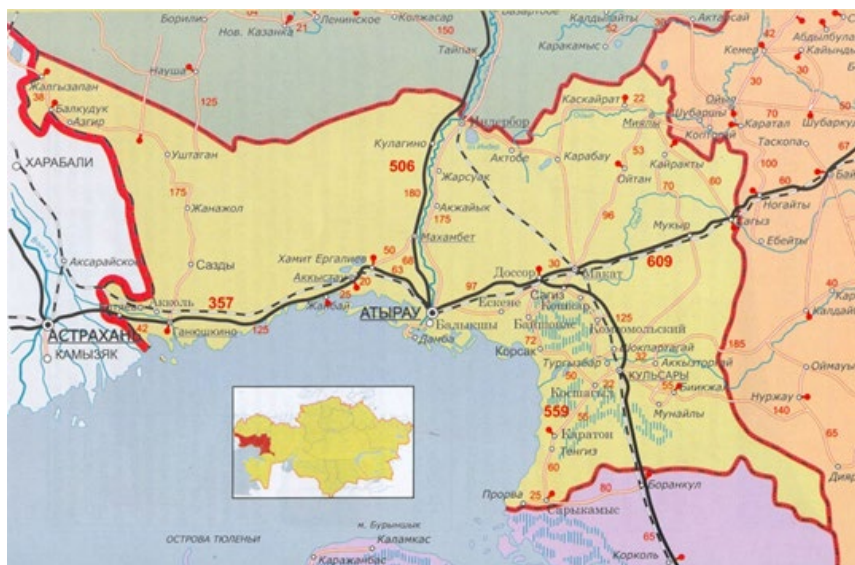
Борили
Нов. Казанка
Ленинское
Колжасар
Базартобе
Калдыайты
Актаусай
21
150
Тайпак
Каракамыс
42
Абдылбула
Кемер
Кайынды
Науша
125
30
Жалгызапан
38
Балкудук
Азгир
Индерборский
Каскайрат
22
Ойыл
Шубарши
Мияли
Копрекей
Каратал
70
Шубаркуд
Уштаган
Кулагино
506
Таскопа
100
ХАРАБАЛИ
175
180
Жарсуак
Актобе
Карабау
53
Ойтан
Кайракты
70
60
Ногайты
Жанажол
Акжайык
175
96
Мукыр
Кагыз
Ебейты
Махамбет
Хамит Ергалиев
50
68
Сазды
Аксарайское
Аккыстау
63
20
Доссор
30
Макат
609
Аксарайск
Ганюшкино
357
Жаксыбай
25
97
Ескене
Сагыз
Коныспай
125
40
Кайдаул
АСТРАХАНЬ
42
125
АТЫРАУ
Балыкшы
Байшонас
Комсомольский
КАМЫЗЯК
Дамба
Корсак
72
Тургызбай
Жолкуркаргай
32
Аккызтогай
185
Ойлмауыт
80
КУЛЬСАРЫ
Бииккадын
Нуржау
140
Косшагыл
22
55
559
55
Мунайлы
65
Каратон
Тенгиз
60
Прорва
25
80
Боранкул
Сарыкамыс
ОСТРОВА ТЮЛЕНЬИ
м. Бурыншык
Каламкас
Каражанбас
65
Корколь
Диярск